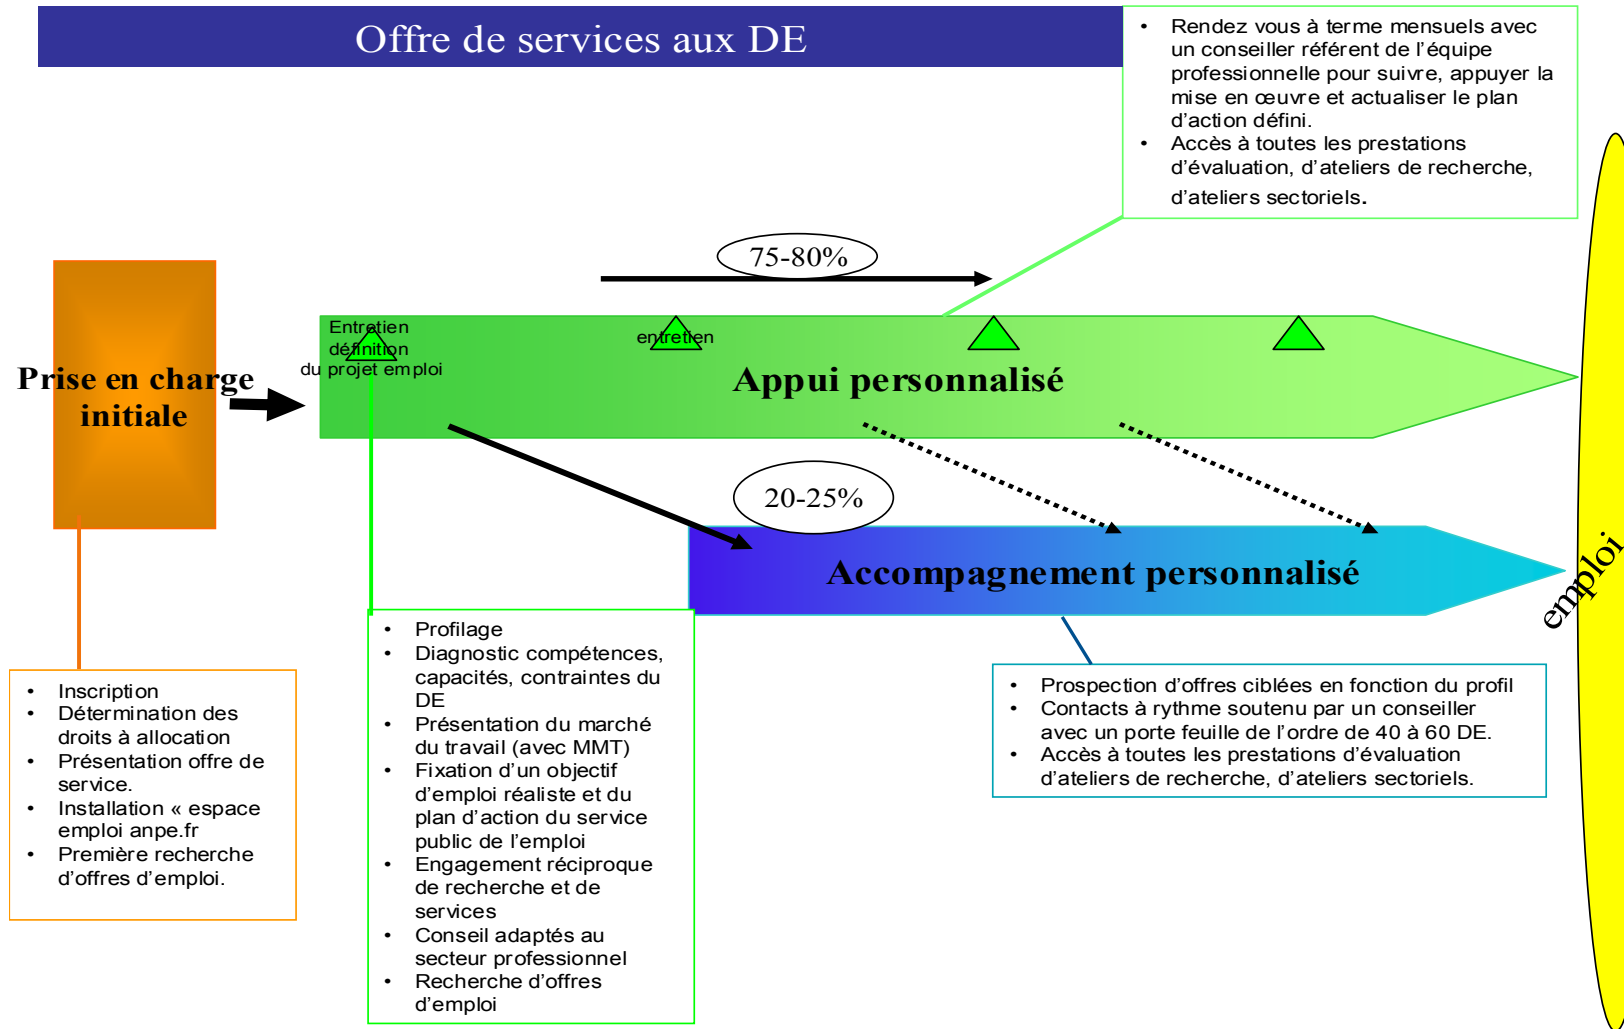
Offre de services aux DE

• Rendez vous à terme mensuels avec un conseiller référent de l'équipe professionnelle pour suivre, appuyer la mise en œuvre et actualiser le plan d'action défini.
• Accès à toutes les prestations d'évaluation, d'ateliers de recherche, d'ateliers sectoriels.

75-80%

Prise en charge initiale

Entretien définition du projet emploi

entretien

Appui personnalisé

20-25%

Accompagnement personnalisé

emploi

• Inscription
• Détermination des droits à allocation
• Présentation offre de service.
• Installation « espace emploi anpe.fr
• Première recherche d'offres d'emploi.

• Profilage
• Diagnostic compétences, capacités, contraintes du DE
• Présentation du marché du travail (avec MMT)
• Fixation d'un objectif d'emploi réaliste et du plan d'action du service public de l'emploi
• Engagement réciproque de recherche et de services
• Conseil adaptés au secteur professionnel
• Recherche d'offres d'emploi

• Prospection d'offres ciblées en fonction du profil
• Contacts à rythme soutenu par un conseiller avec un porte feuille de l'ordre de 40 à 60 DE.
• Accès à toutes les prestations d'évaluation d'ateliers de recherche, d'ateliers sectoriels.